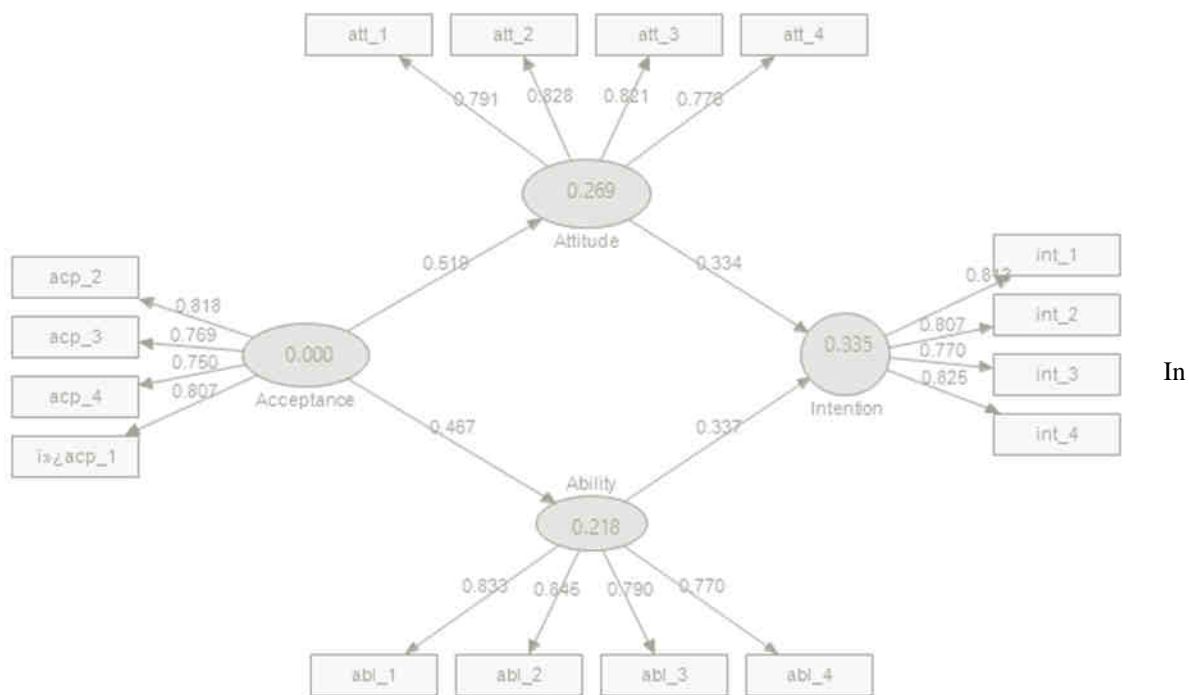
att_1
att_2
att_3
att_4

0.791
0.828
0.821
0.778

0.269
Attitude

acp_2
acp_3
acp_4
ï»¿acp_1

0.818
0.769
0.750
0.807

0.000
Acceptance

0.518
0.334

int_1
int_2
int_3
int_4

0.843
0.807
0.770
0.825

0.335
Intention

0.467
0.337

Ability
0.218

0.833
0.846
0.790
0.770

abl_1
abl_2
abl_3
abl_4

In